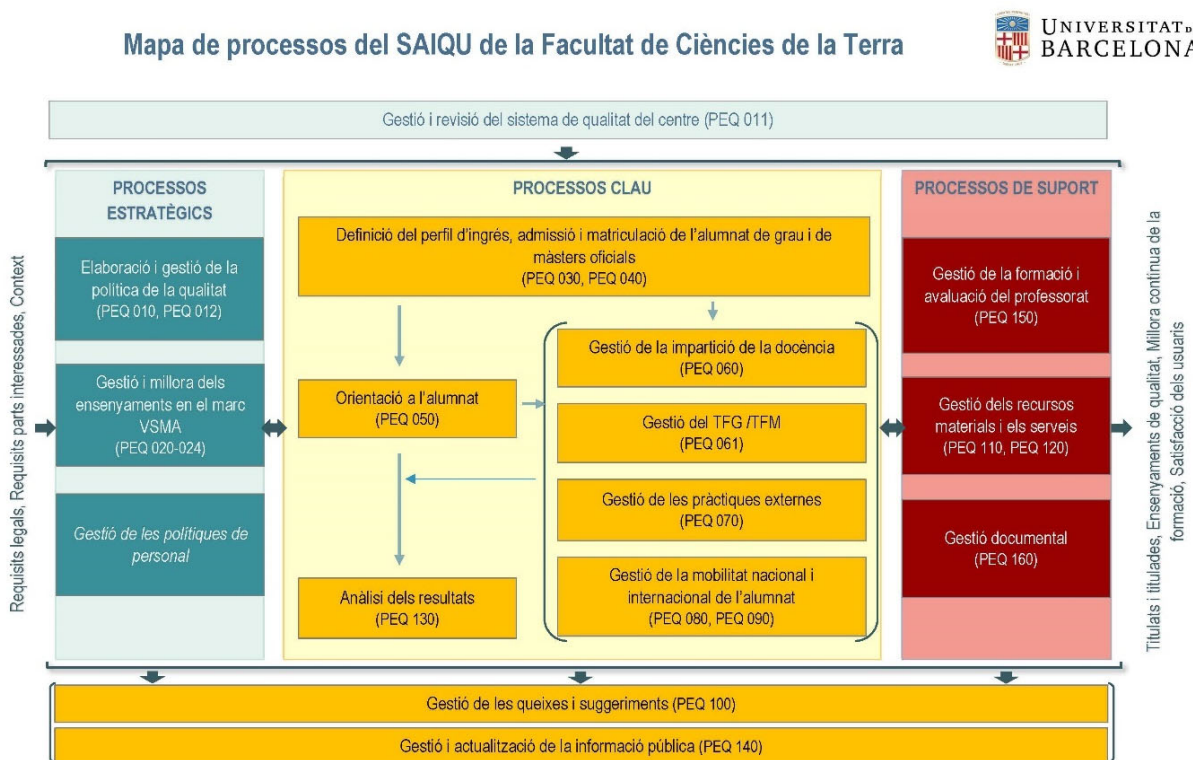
Mapa de processos del SAIQU de la Facultat de Ciències de la Terra

UNIVERSITAT DE BARCELONA

Gestió i revisió del sistema de qualitat del centre (PEQ 011)

Requisits legals, Requisits parts interessades, Context

PROCESSOS ESTRATÈGICS

Elaboració i gestió de la política de la qualitat (PEQ 010, PEQ 012)

Gestió i millora dels ensenyaments en el marc VSMA (PEQ 020-024)

Gestió de les polítiques de personal

PROCESSOS CLAU

Definició del perfil d'ingrés, admissió i matriculació de l'alumnat de grau i de màsters oficials (PEQ 030, PEQ 040)

Orientació a l'alumnat (PEQ 050)

Anàlisi dels resultats (PEQ 130)

Gestió de la impartició de la docència (PEQ 060)

Gestió del TFG /TFM (PEQ 061)

Gestió de les pràctiques externes (PEQ 070)

Gestió de la mobilitat nacional i internacional de l'alumnat (PEQ 080, PEQ 090)

PROCESSOS DE SUPORT

Gestió de la formació i avaluació del professorat (PEQ 150)

Gestió dels recursos materials i els serveis (PEQ 110, PEQ 120)

Gestió documental (PEQ 160)

Titulats i titulades, Ensenyaments de qualitat, Millora contínua de la formació, Satisfacció dels usuaris

Gestió de les queixes i suggeriments (PEQ 100)

Gestió i actualització de la informació pública (PEQ 140)